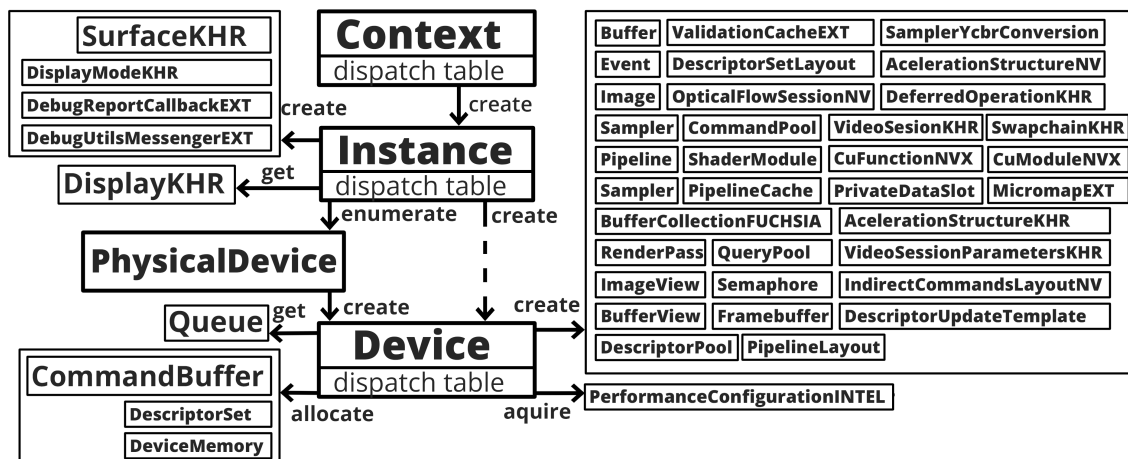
SurfaceKHR
DisplayModeKHR
DebugReportCallbackEXT
DebugUtilsMessengerEXT

Context
dispatch table

create

create

Instance
dispatch table

get

DisplayKHR

enumerate

create

PhysicalDevice

create

get

Queue

create

Device
dispatch table

CommandBuffer
DescriptorSet
DeviceMemory

allocate

aquire

PerformanceConfigurationINTEL

Buffer
ValidationCacheEXT
SamplerYcbrConversion
Event
DescriptorSetLayout
AcelerationStructureNV
Image
OpticalFlowSessionNV
DeferredOperationKHR
Sampler
CommandPool
VideoSesionKHR
SwapchainKHR
Pipeline
ShaderModule
CuFunctionNVX
CuModuleNVX
Sampler
PipelineCache
PrivateDataSlot
MicromapEXT
BufferCollectionFUCHSIA
AcelerationStructureKHR
RenderPass
QueryPool
VideoSessionParametersKHR
ImageView
Semaphore
IndirectCommandsLayoutNV
BufferView
Framebuffer
DescriptorUpdateTemplate
DescriptorPool
PipelineLayout